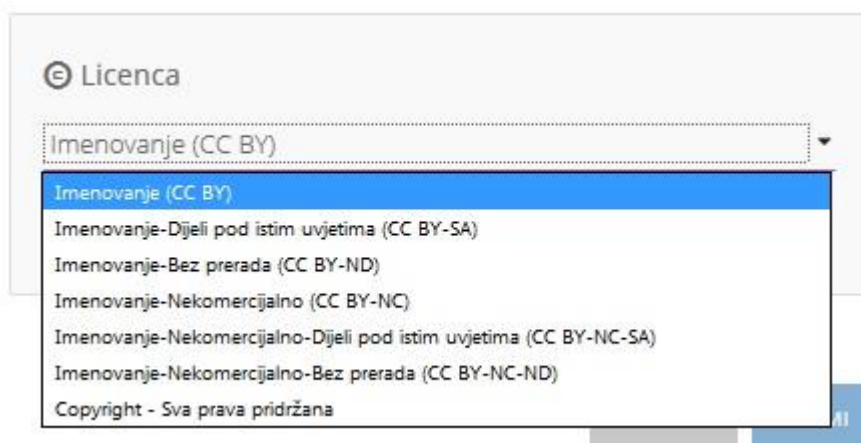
Licenca

Imenovanje (CC BY)

Imenovanje (CC BY)
Imenovanje-Dijeli pod istim uvjetima (CC BY-SA)
Imenovanje-Bez prerada (CC BY-ND)
Imenovanje-Nekomercijalno (CC BY-NC)
Imenovanje-Nekomercijalno-Dijeli pod istim uvjetima (CC BY-NC-SA)
Imenovanje-Nekomercijalno-Bez prerada (CC BY-NC-ND)
Copyright - Sva prava pridržana

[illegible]MI